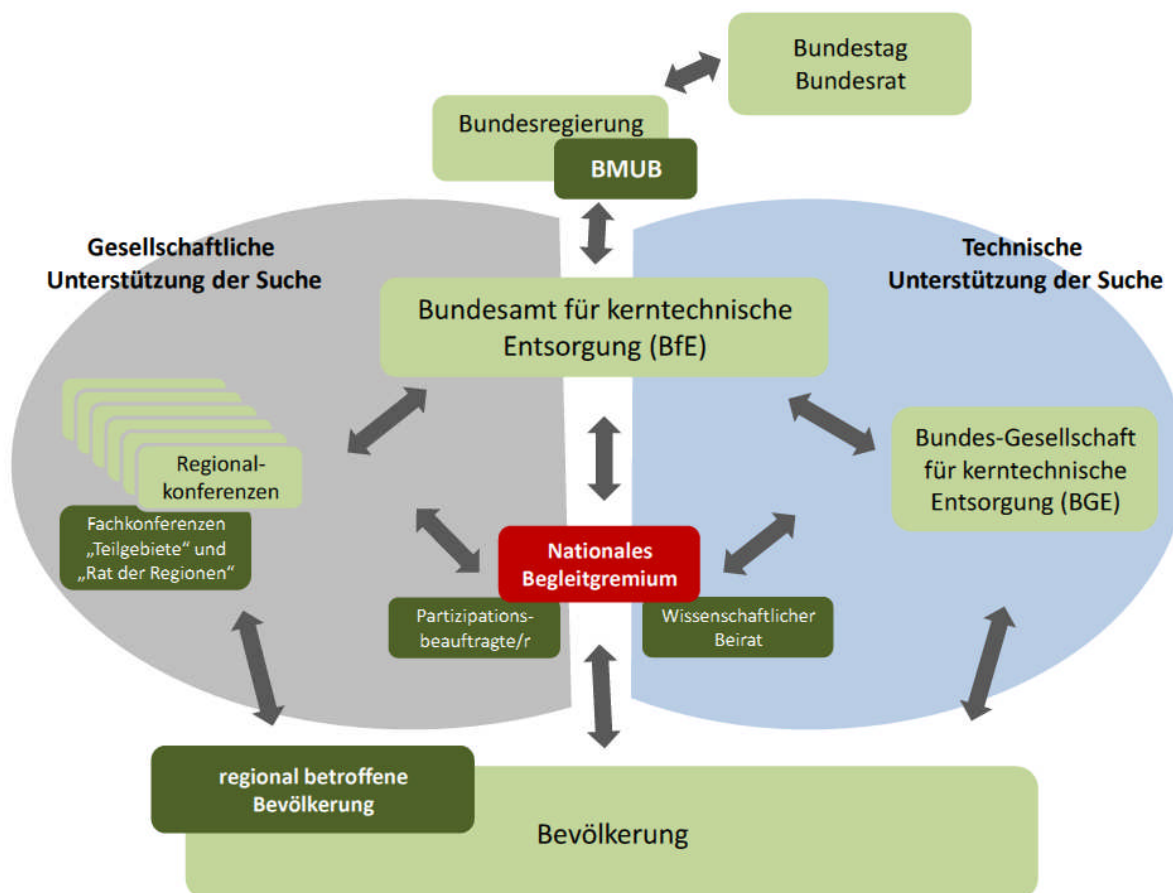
Bundestag
Bundesrat

Bundesregierung

BMUB

Gesellschaftliche
Unterstützung der Suche

Technische
Unterstützung der Suche

Bundesamt für kerntechnische Entsorgung (BfE)

Regionalkonferenzen

Fachkonferenzen „Teilgebiete“ und „Rat der Regionen“

Bundes-Gesellschaft für kerntechnische Entsorgung (BGE)

Nationales Begleitgremium

Partizipationsbeauftragte/r

Wissenschaftlicher Beirat

regional betroffene Bevölkerung

Bevölkerung